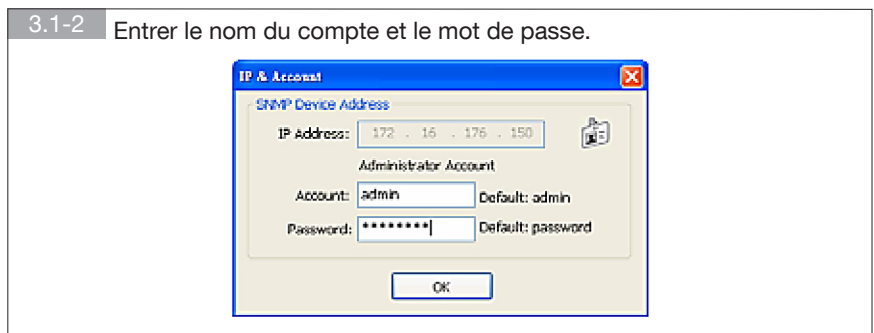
3.1-2 Entrer le nom du compte et le mot de passe.

IP & Account

SNMP Device Address

IP Address: 172 . 16 . 176 . 150

Administrator Account

Account: admin Default: admin

Password: ******** Default: password

OK